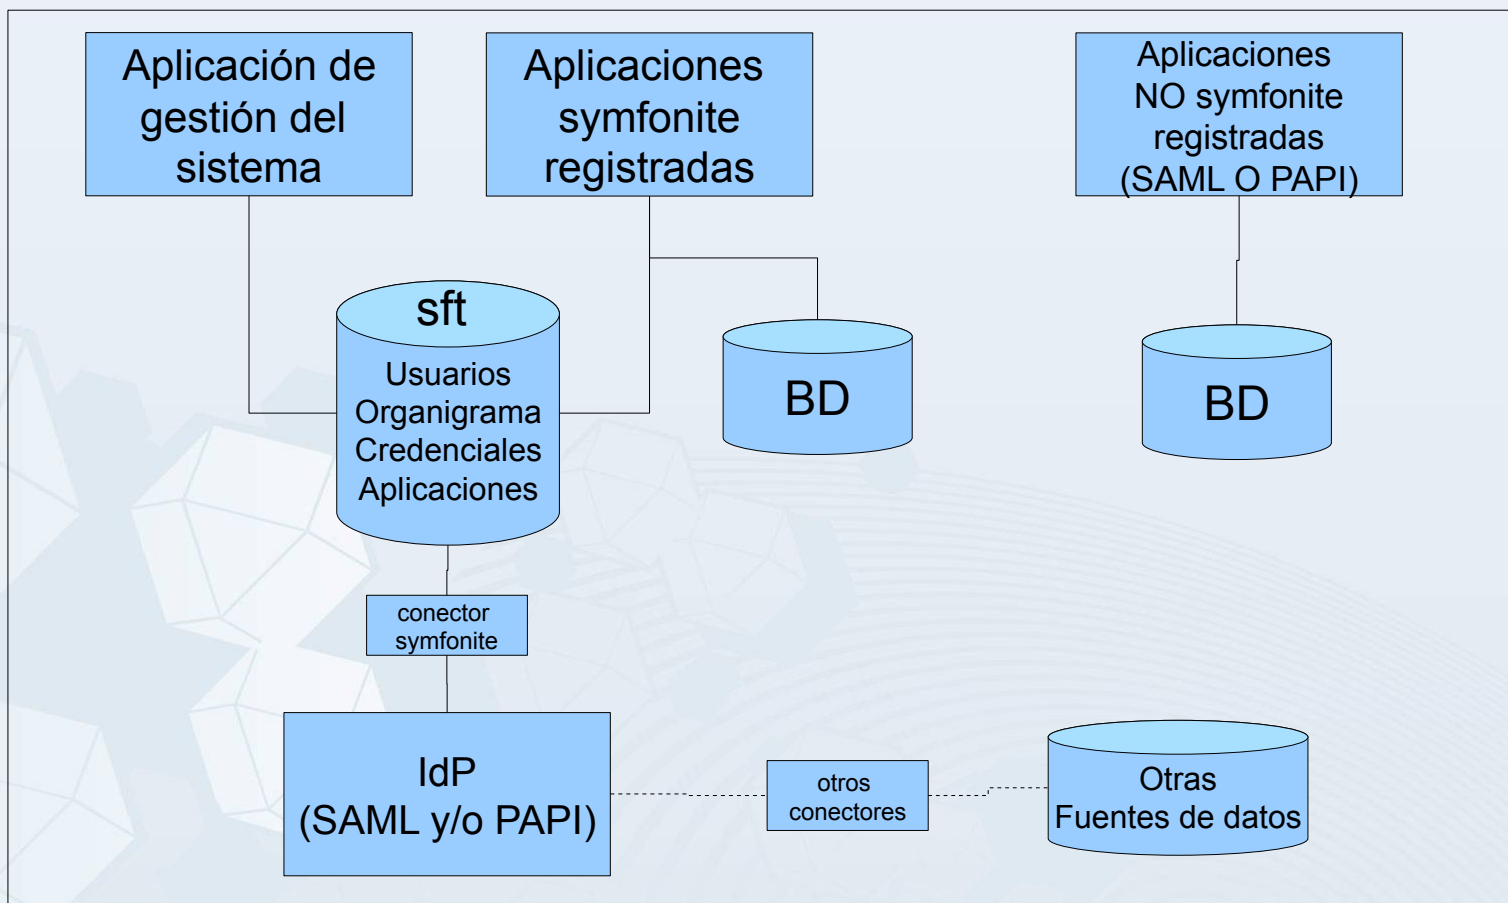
Aplicación de gestión del sistema

Aplicaciones symfonite registradas

Aplicaciones NO symfonite registradas (SAML O PAPI)

sft

Usuarios
Organigrama
Credenciales
Aplicaciones

BD

BD

conector symfonite

IdP
(SAML y/o PAPI)

otros conectores

Otras
Fuentes de datos